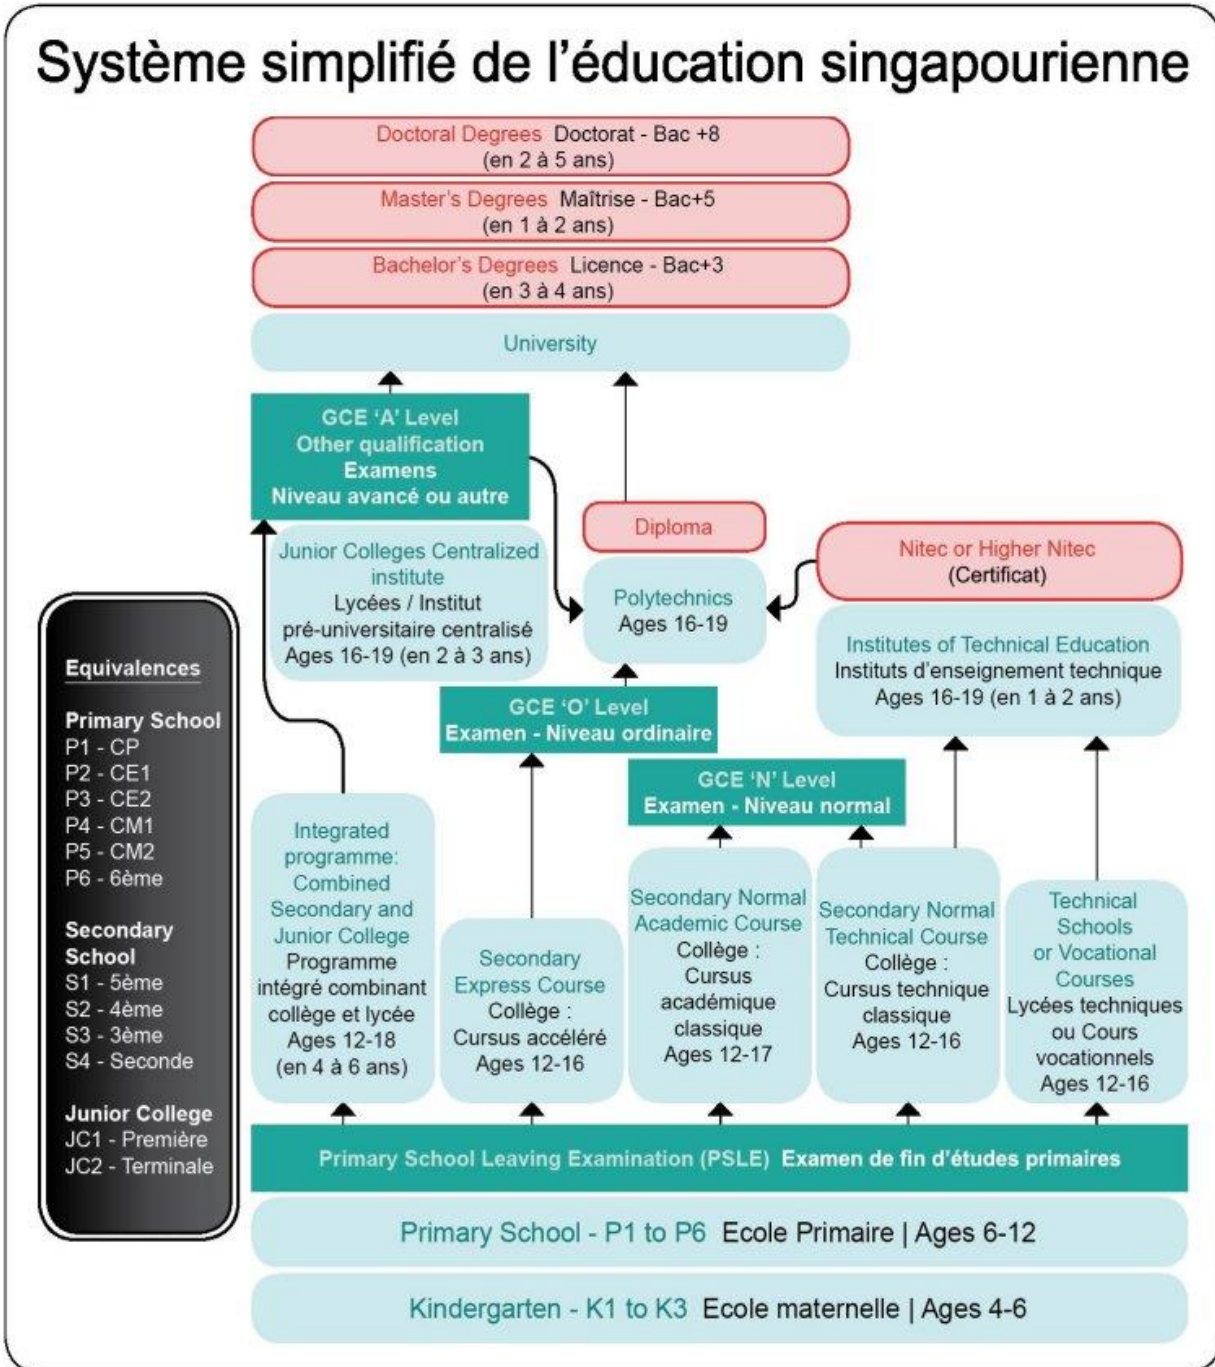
Système simplifié de l'éducation singapourienne

Doctoral Degrees Doctorat - Bac +8
(en 2 à 5 ans)

Master's Degrees Maîtrise - Bac+5
(en 1 à 2 ans)

Bachelor's Degrees Licence - Bac+3
(en 3 à 4 ans)

University

GCE 'A' Level
Other qualification
Examens
Niveau avancé ou autre

Diploma

Nitec or Higher Nitec
(Certificat)

Junior Colleges Centralized institute
Lycées / Institut pré-universitaire centralisé
Ages 16-19 (en 2 à 3 ans)

Polytechnics
Ages 16-19

Institutes of Technical Education
Instituts d'enseignement technique
Ages 16-19 (en 1 à 2 ans)

GCE 'O' Level
Examen - Niveau ordinaire

GCE 'N' Level
Examen - Niveau normal

Equivalences

Primary School
P1 - CP
P2 - CE1
P3 - CE2
P4 - CM1
P5 - CM2
P6 - 6ème

Secondary School
S1 - 5ème
S2 - 4ème
S3 - 3ème
S4 - Seconde

Junior College
JC1 - Première
JC2 - Terminale

Integrated programme: Combined Secondary and Junior College
Programme intégré combinant collège et lycée
Ages 12-18
(en 4 à 6 ans)

Secondary Express Course
Collège :
Cursus accéléré
Ages 12-16

Secondary Normal Academic Course
Collège :
Cursus académique classique
Ages 12-17

Secondary Normal Technical Course
Collège :
Cursus technique classique
Ages 12-16

Technical Schools or Vocational Courses
Lycées techniques ou Cours vocationnels
Ages 12-16

Primary School Leaving Examination (PSLE) Examen de fin d'études primaires

Primary School - P1 to P6 Ecole Primaire | Ages 6-12

Kindergarten - K1 to K3 Ecole maternelle | Ages 4-6